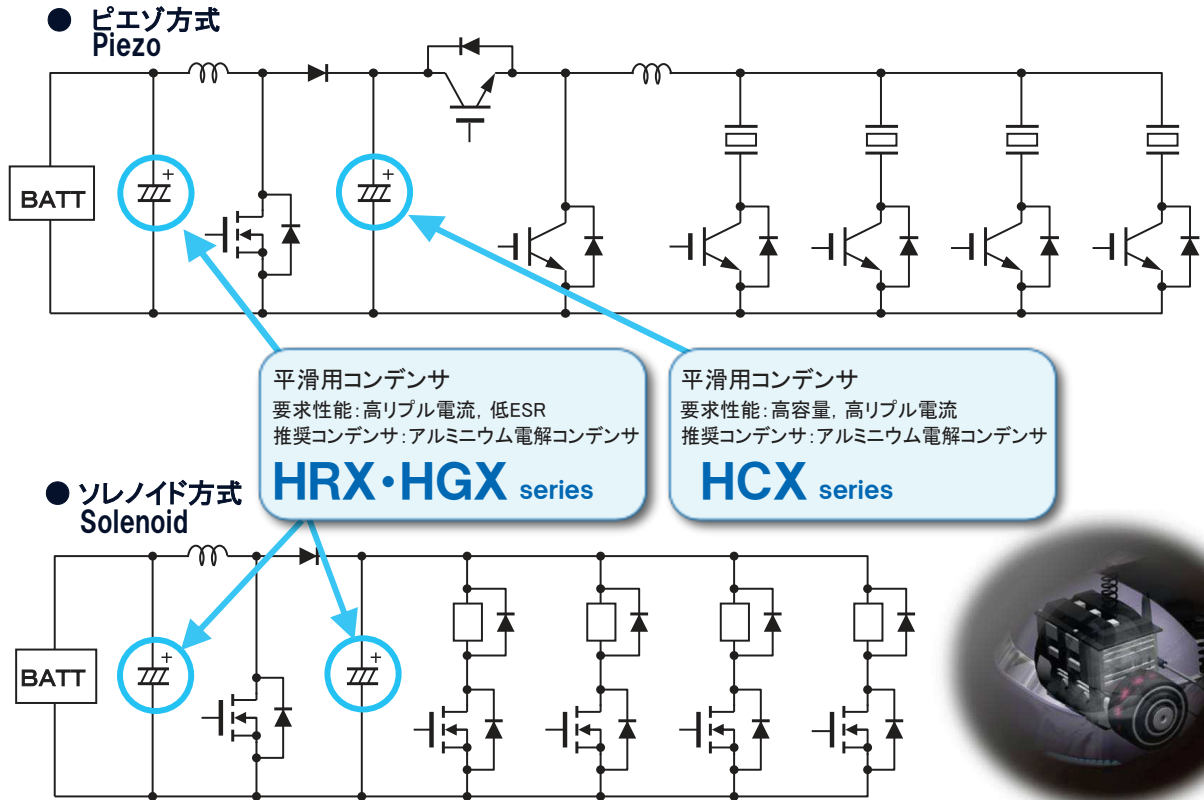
● ピエゾ方式
Piezo

BATT

平滑用コンデンサ
要求性能:高リプル電流, 低ESR
推奨コンデンサ:アルミニウム電解コンデンサ
HRX・HGX series

平滑用コンデンサ
要求性能:高容量, 高リプル電流
推奨コンデンサ:アルミニウム電解コンデンサ
HCX series

● ソレノイド方式
Solenoid

BATT